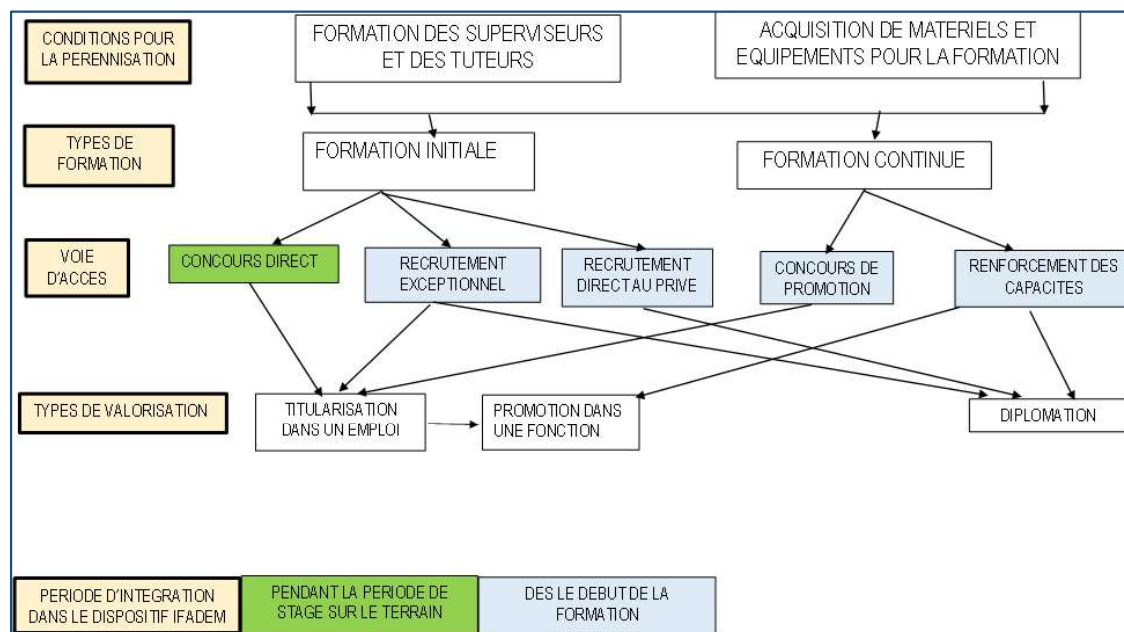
CONDITIONS POUR LA PERENNISATION

FORMATION DES SUPERVISEURS ET DES TUTEURS

ACQUISITION DE MATERIELS ET EQUIPEMENTS POUR LA FORMATION

TYPES DE FORMATION

FORMATION INITIALE

FORMATION CONTINUE

VOIE D'ACCES

CONCOURS DIRECT

RECRUTEMENT EXCEPTIONNEL

RECRUTEMENT DIRECT AU PRIVE

CONCOURS DE PROMOTION

RENFORCEMENT DES CAPACITES

TYPES DE VALORISATION

TITULARISATION DANS UN EMPLOI

PROMOTION DANS UNE FONCTION

DIPLOMATION

PERIODE D'INTEGRATION DANS LE DISPOSITIF IFADEM

PENDANT LA PERIODE DE STAGE SUR LE TERRAIN

DES LE DEBUT DE LA FORMATION